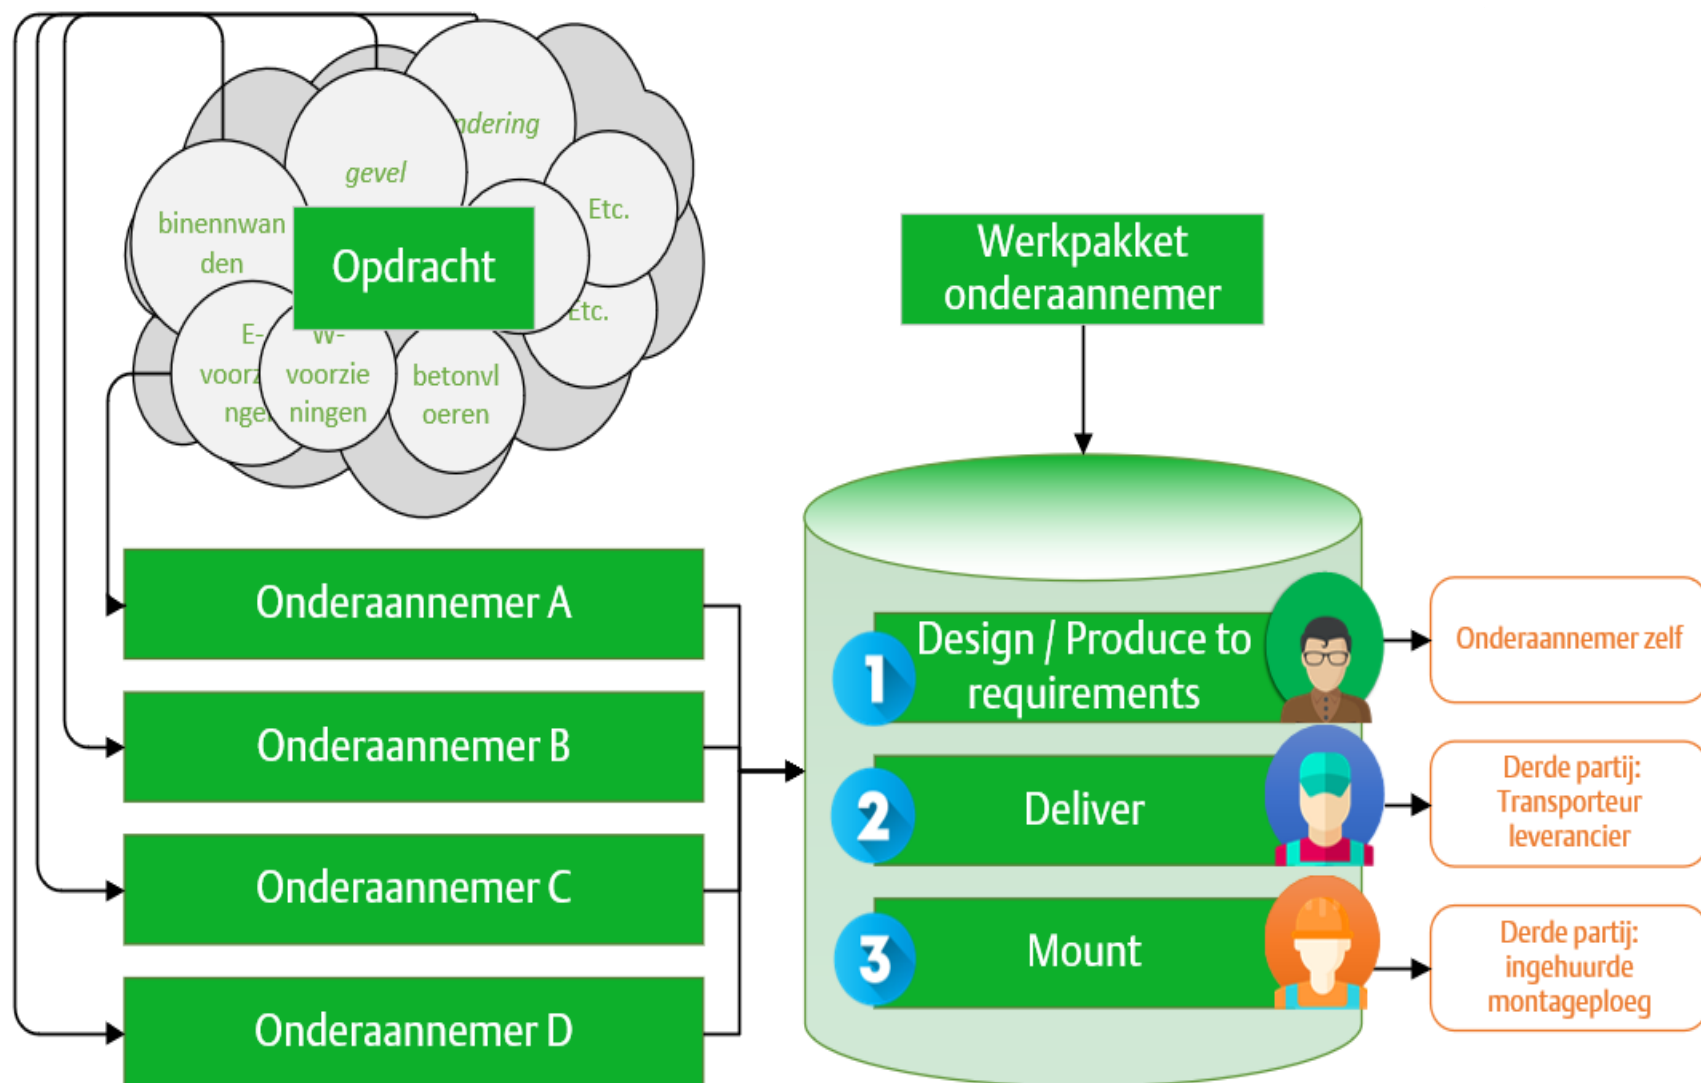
ndering

gevel

binnenwanden

Opdracht

Etc.

Etc.

E-voorz nge

W-voorzieningen

betonvloeren

Werkpakket onderaannemer

Onderaannemer A

Onderaannemer B

Onderaannemer C

Onderaannemer D

1 Design / Produce to requirements

2 Deliver

3 Mount

Onderaannemer zelf

Derde partij: Transporteur leverancier

Derde partij: ingehuurde montageploeg